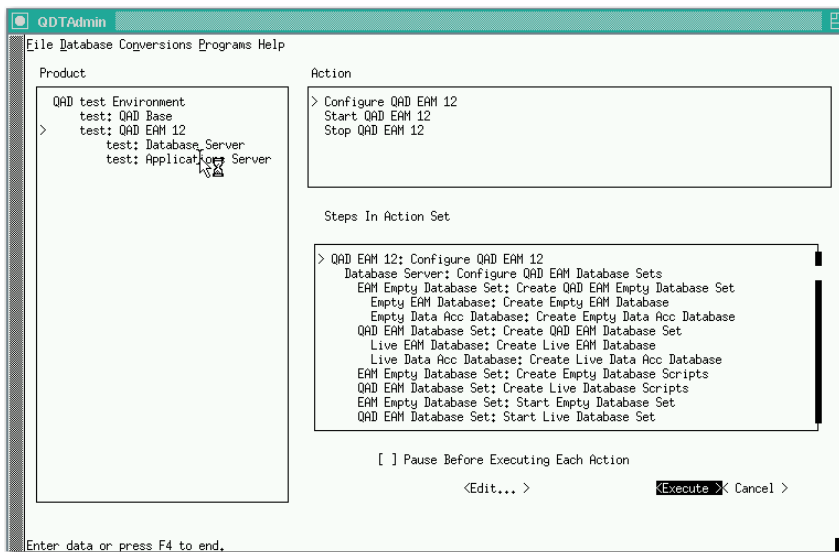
QDTAdmin

File Database Conversions Programs Help

Product

QAD test Environment
test: QAD Base
> test: QAD EAM 12
test: Database Server
test: Application Server

Action

> Configure QAD EAM 12
Start QAD EAM 12
Stop QAD EAM 12

Steps In Action Set

> QAD EAM 12: Configure QAD EAM 12
Database Server: Configure QAD EAM Database Sets
EAM Empty Database Set: Create QAD EAM Empty Database Set
Empty EAM Database: Create Empty EAM Database
Empty Data Acc Database: Create Empty Data Acc Database
QAD EAM Database Set: Create QAD EAM Database Set
Live EAM Database: Create Live EAM Database
Live Data Acc Database: Create Live Data Acc Database
EAM Empty Database Set: Create Empty Database Scripts
QAD EAM Database Set: Create Live Database Scripts
EAM Empty Database Set: Start Empty Database Set
QAD EAM Database Set: Start Live Database Set

[ ] Pause Before Executing Each Action

<Edit... > <Execute > < Cancel >

Enter data or press F4 to end.